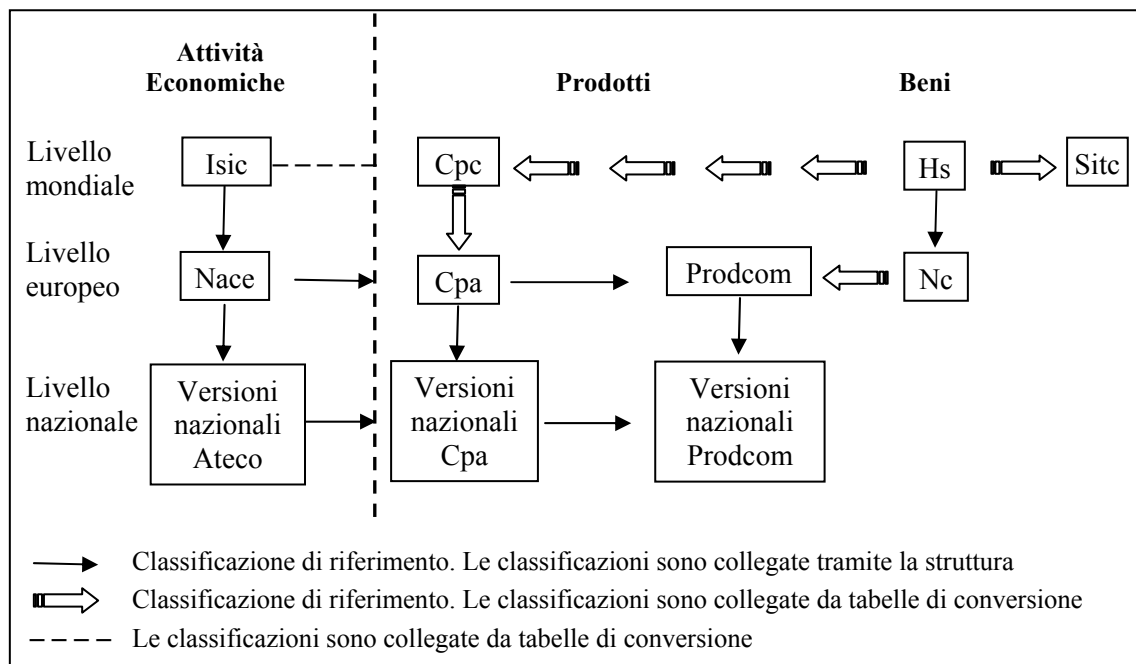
Attività Economiche

Prodotti

Beni

Livello mondiale

Isic

Cpc

Hs

Sitc

Livello europeo

Nace

Cpa

Prodcom

Nc

Livello nazionale

Versioni nazionali Ateco

Versioni nazionali Cpa

Versioni nazionali Prodcom

Classificazione di riferimento. Le classificazioni sono collegate tramite la struttura

Classificazione di riferimento. Le classificazioni sono collegate da tabelle di conversione

Le classificazioni sono collegate da tabelle di conversione